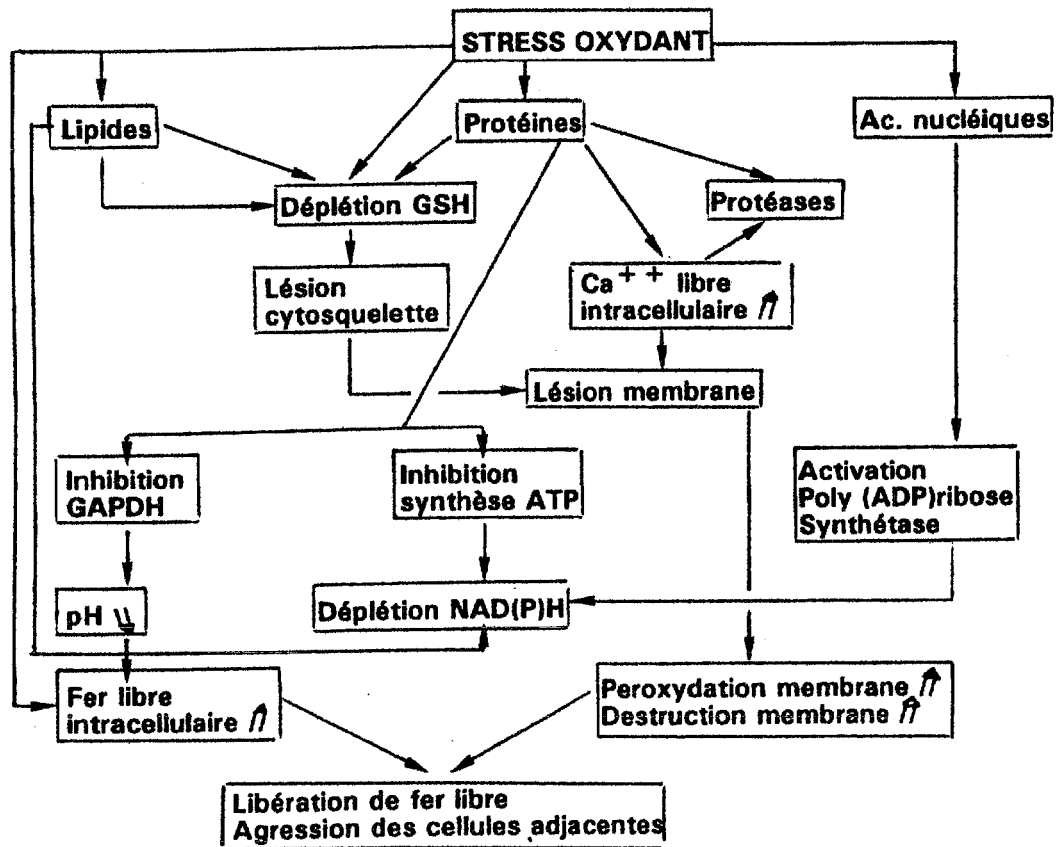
STRESS OXYDANT

Lipides

Protéines

Ac. nucléiques

Déplétion GSH

Protéases

Lésion cytosquelette

$Ca^{++}$ libre intracellulaire ⇑

Lésion membrane

Inhibition GAPDH

Inhibition synthèse ATP

Activation Poly (ADP)ribose Synthétase

pH ⇓

Déplétion NAD(P)H

Fer libre intracellulaire ⇑

Peroxydation membrane ⇑
Destruction membrane ⇑

Libération de fer libre
Agression des cellules adjacentes